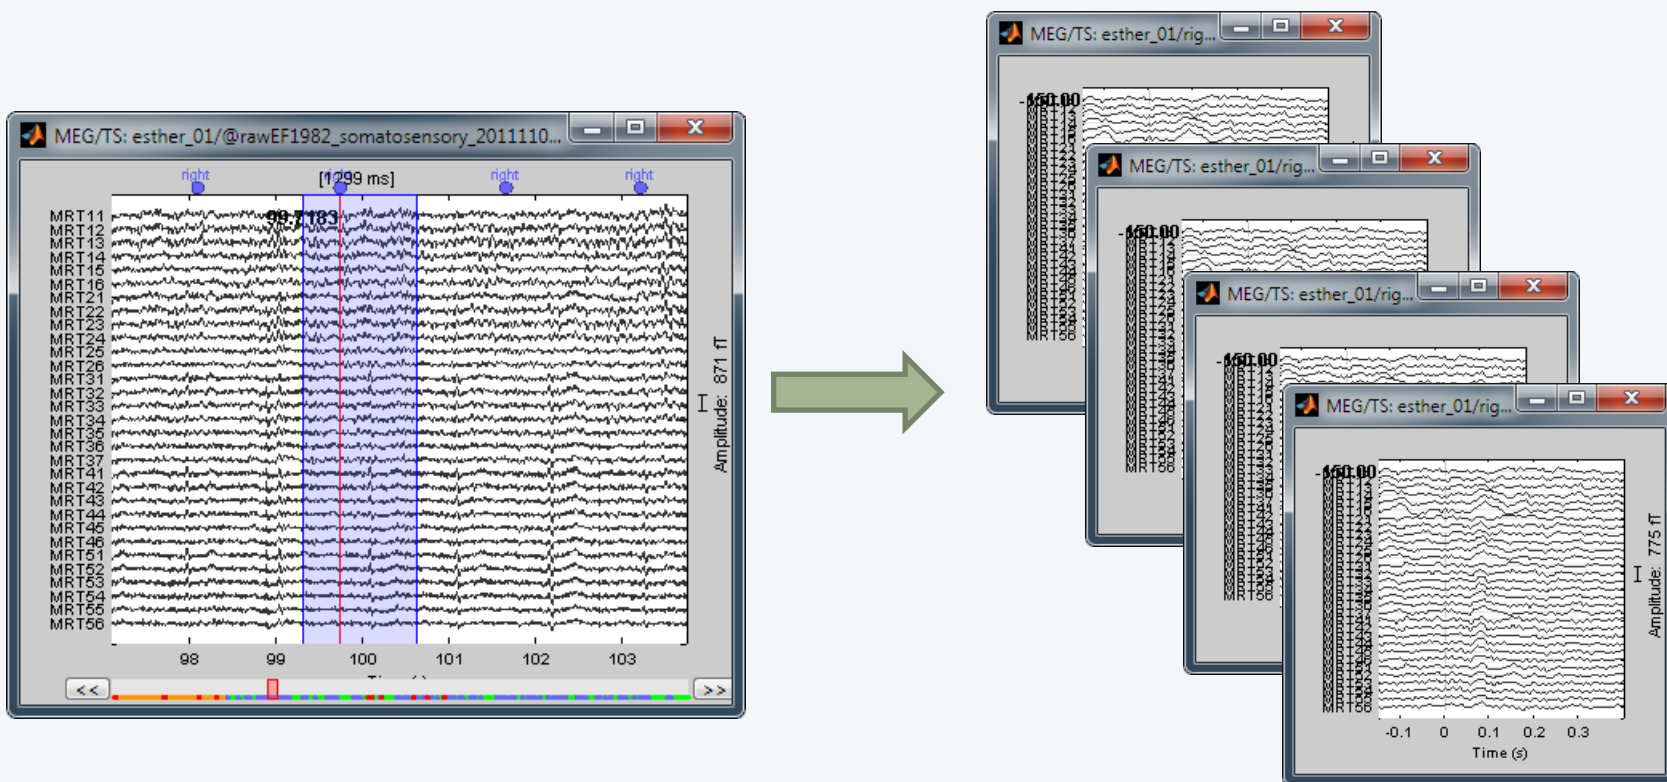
MEG/TS: esther_01/@rawEF1982_somatosensory_2011110...

right
[1299 ms]
right
right
right

99.7183

MRT11
MRT12
MRT13
MRT14
MRT15
MRT16
MRT21
MRT22
MRT23
MRT24
MRT25
MRT26
MRT31
MRT32
MRT33
MRT34
MRT35
MRT36
MRT37
MRT41
MRT42
MRT43
MRT44
MRT45
MRT46
MRT51
MRT52
MRT53
MRT54
MRT55
MRT56

Amplitude: 871 fT

98
99
100
101
102
103

<<
>>

MEG/TS: esther_01/rig...
-150.00

MEG/TS: esther_01/rig...
-150.00

MEG/TS: esther_01/rig...
-150.00

MEG/TS: esther_01/rig...
-150.00

Amplitude: 775 fT

-0.1
0
0.1
0.2
0.3
Time (s)